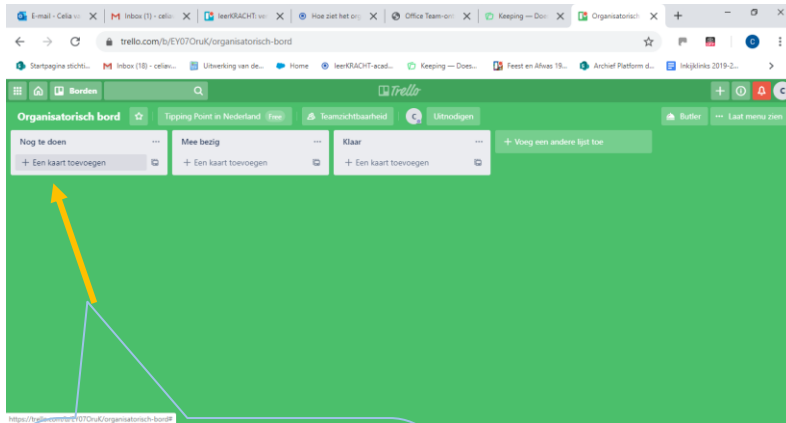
E-mail - Celia
Inbox (1) - celia
leerKRACHT: we
Hoe ziet het or
Office Team-o
Keeping — Do
Organisatorisch
trello.com/b/EY07OruK/organisatorisch-bord
Startpagina stichti...
Inbox (18) - celiav...
Uitwerking van de...
Home
leerKRACHT-acad...
Keeping — Does...
Feest en Afwas 19...
Archief Platform d...
Inkijklinks 2019-2...
Borden
Trello
Organisatorisch bord
Tipping Point in Nederland
Free
Teamzichtbaarheid
C
Uitnodigen
Butler
Laat menu zien
Nog te doen
+ Een kaart toevoegen
Mee bezig
+ Een kaart toevoegen
Klaar
+ Een kaart toevoegen
+ Voeg een andere lijst toe
https://trello.com/b/EY07OruK/organisatorisch-bord#